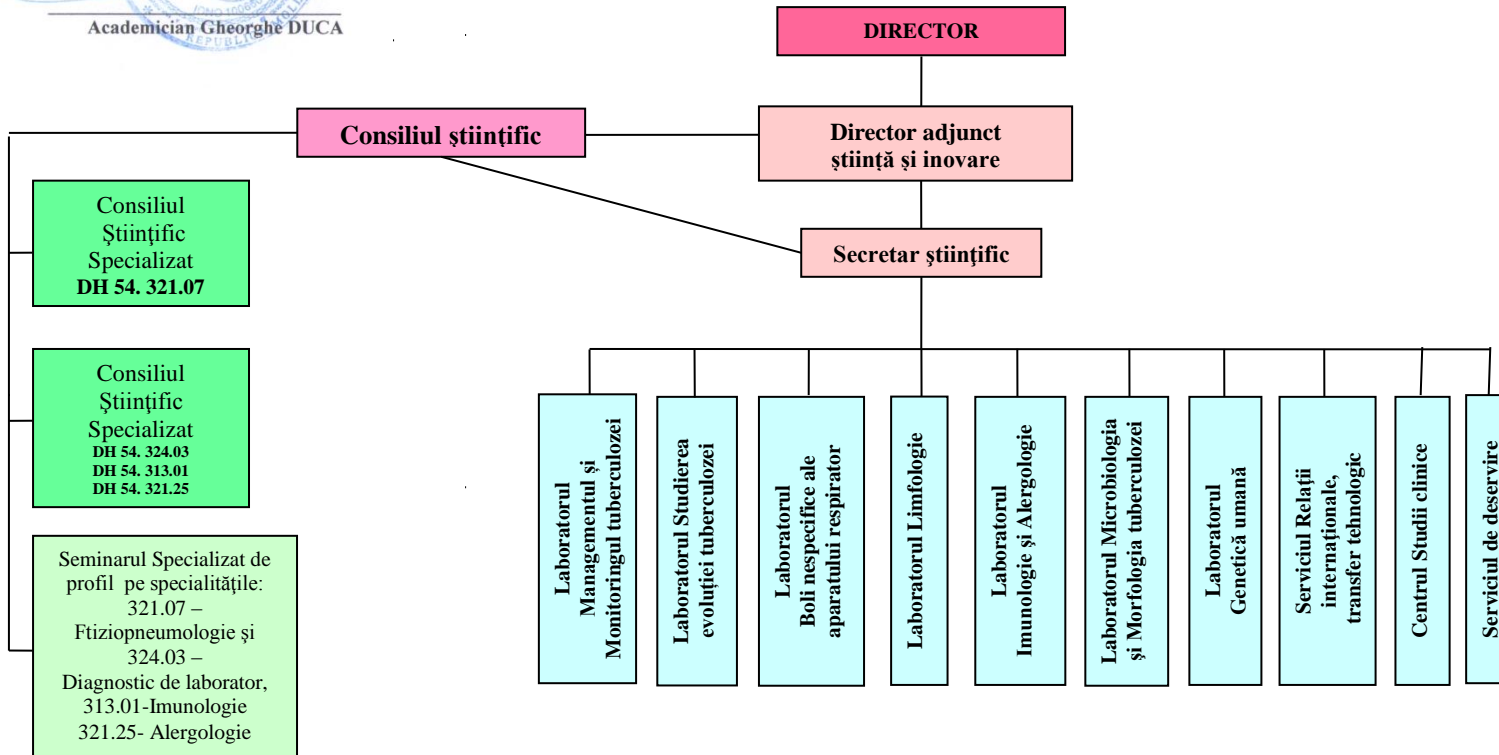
Academician Gheorghe DUCA

DIRECTOR

Consiliul științific

Director adjunct știință și inovare

Secretar științific

Consiliul Ştiinţific Specializat
DH 54. 321.07

Consiliul Ştiinţific Specializat
DH 54. 324.03
DH 54. 313.01
DH 54. 321.25

Seminarul Specializat de profil pe specialitățile: 321.07 – Ftiziopneumologie şi 324.03 – Diagnostic de laborator, 313.01-Imunologie 321.25- Alergologie

Laboratorul Managementul și Monitoringul tuberculozei

Laboratorul Studierea evoluției tuberculozei

Laborator Boli nespecifice ale aparatului respirator

Laboratorul Limfologie

Laboratorul Imunologie și Alergologie

Laboratorul Microbiologia și Morfologia tuberculozei

Laborator Genetică umană

Serviciul Relații internaționale, transfer tehnologic

Centrul Studii clinice

Serviciul de deservire